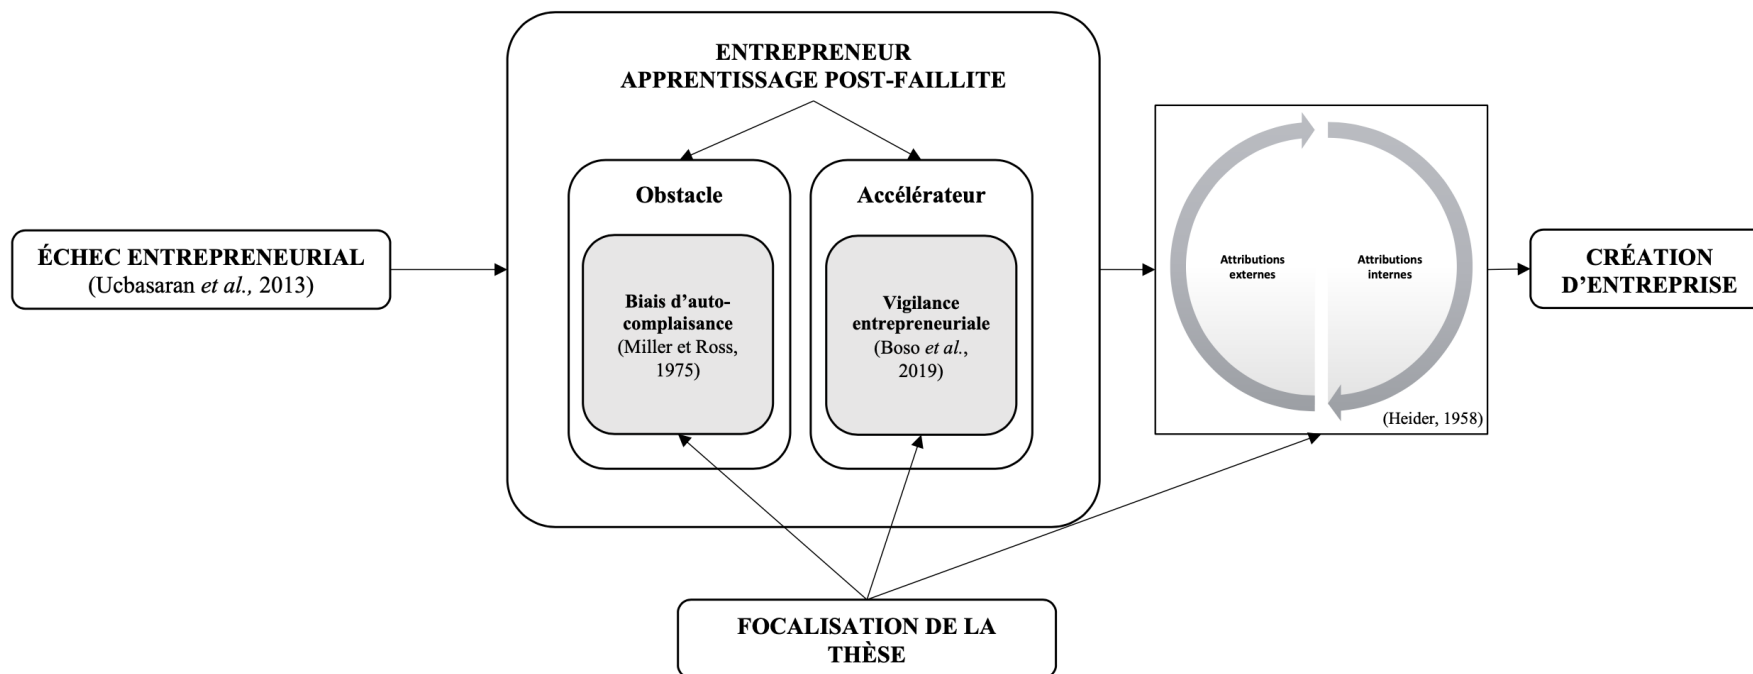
ÉCHEC ENTREPRENEURIAL
(Ucbasaran et al., 2013)

ENTREPRENEUR
APPRENTISSAGE POST-FAILLITE

Obstacle

Biais d'autocomplaisance
(Miller et Ross, 1975)

Accélérateur

Vigilance entrepreneuriale
(Boso et al., 2019)

Attributions externes

Attributions internes

(Heider, 1958)

CRÉATION D'ENTREPRISE

FOCALISATION DE LA THÈSE